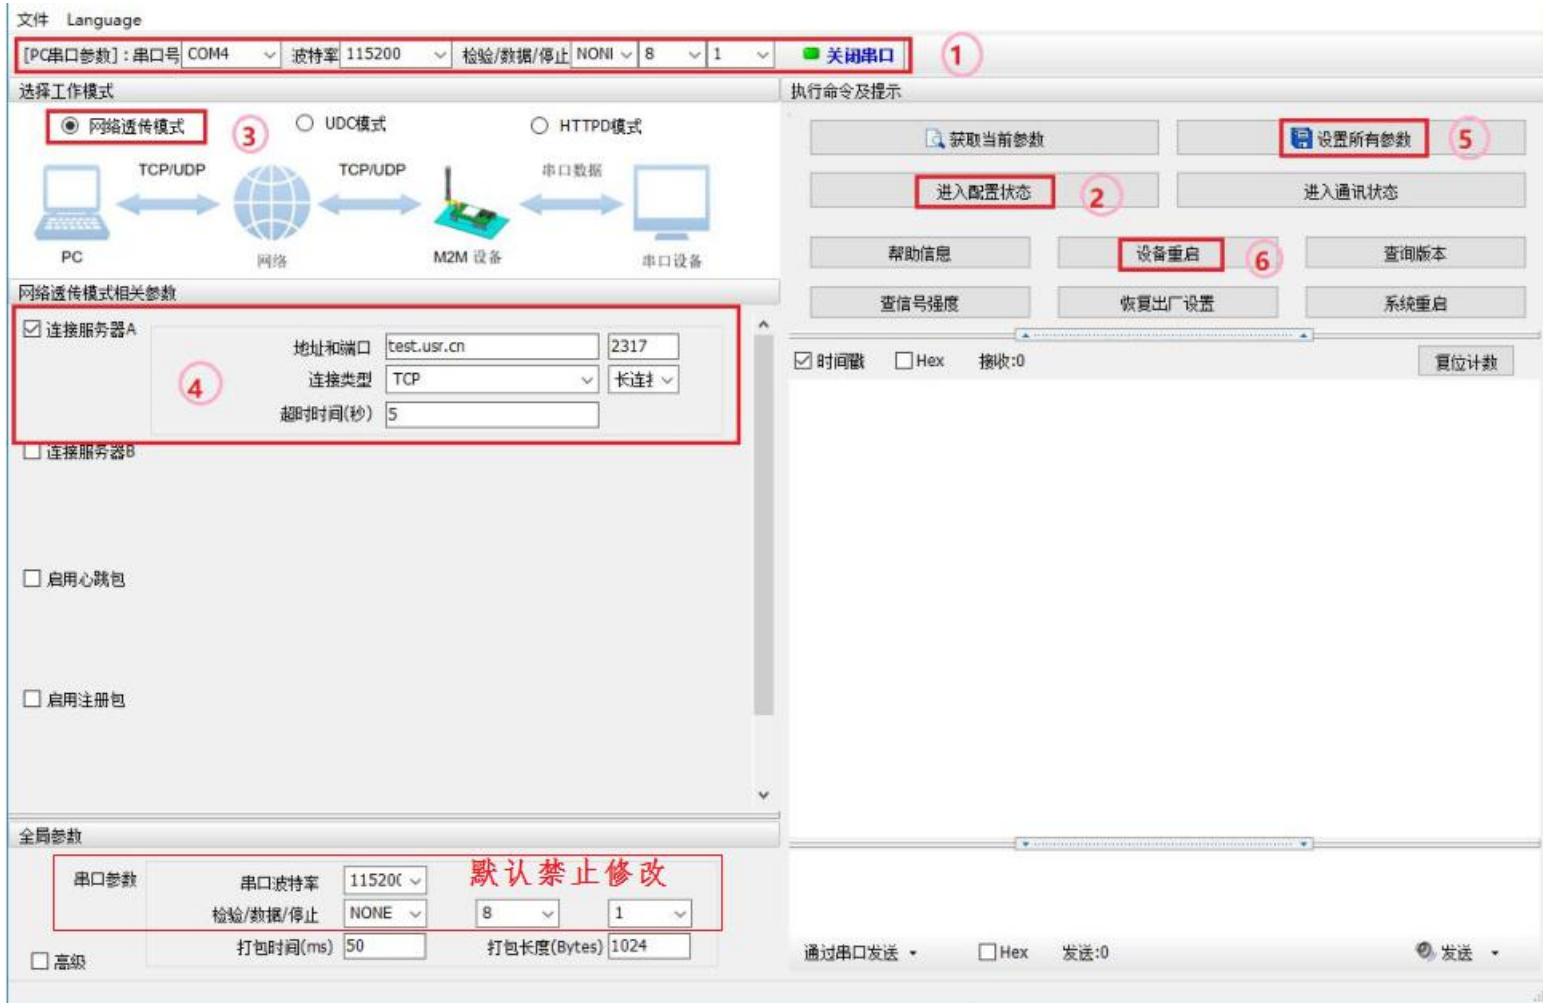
文件 Language

[PC串口参数]：串口号 COM4 波特率 115200 检验/数据/停止 NONI 8 1 关闭串口 1

选择工作模式

网络透传模式 3 UDC模式 HTTPD模式

TCP/UDP TCP/UDP 串口数据

PC 网络 M2M 设备 串口设备

网络透传模式相关参数

☑ 连接服务器A

地址和端口 test.usr.cn 2317

连接类型 TCP 长连1

4

超时时间(秒) 5

☐ 连接服务器B

☐ 启用心跳包

☐ 启用注册包

全局参数

串口参数 串口波特率 11520( 默认禁止修改

检验/数据/停止 NONE 8 1

打包时间(ms) 50 打包长度(Bytes) 1024

☐ 高级

执行命令及提示

获取当前参数 设置所有参数 5

进入配置状态 2 进入通讯状态

帮助信息 设备重启 6 查询版本

查信号强度 恢复出厂设置 系统重启

☑ 时间戳 ☐ Hex 接收:0 复位计数

通过串口发送 ☐ Hex 发送:0 发送